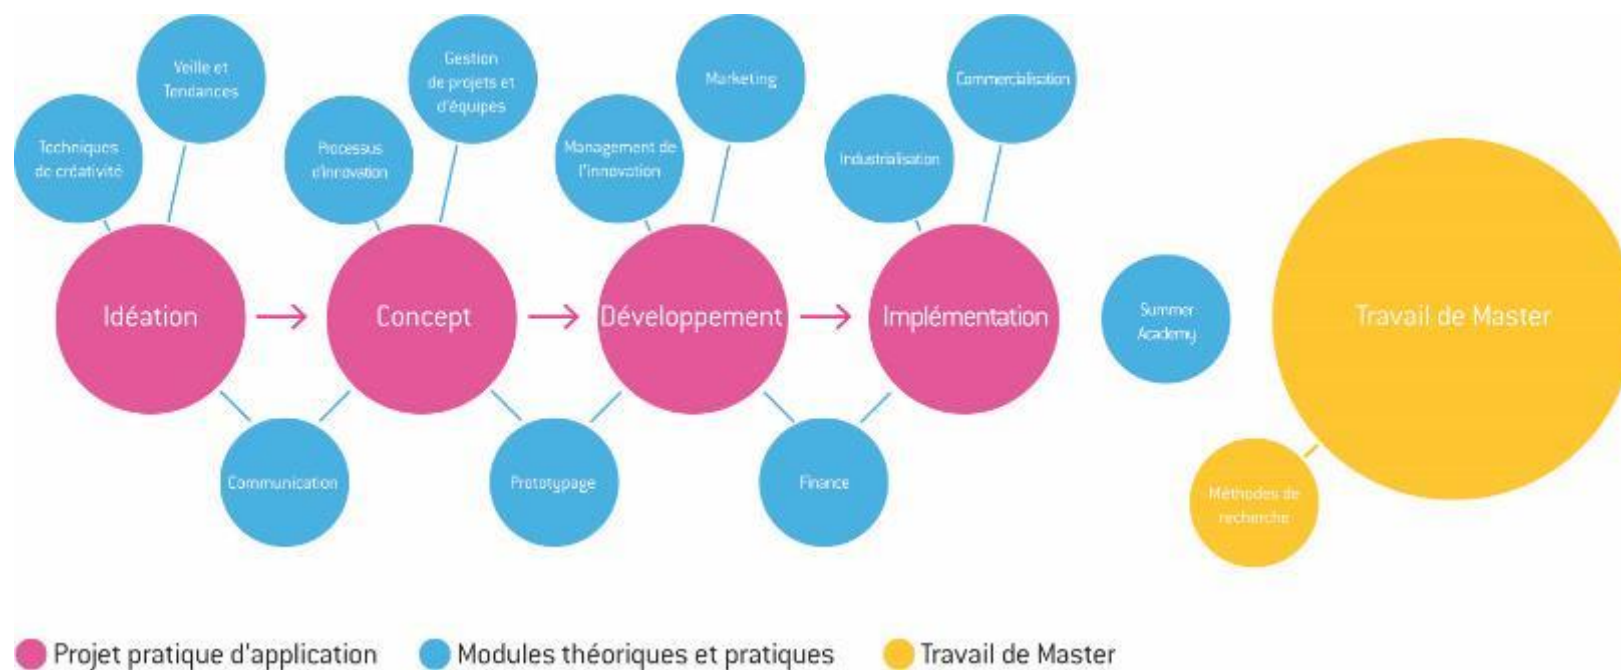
Techniques de créativité

Veille et Tendances

Processus d'innovation

Gestion de projets et d'équipes

Management de l'innovation

Marketing

Industrialisation

Commercialisation

Idéation → Concept → Développement → Implémentation

Summer Academy

Travail de Master

Communication

Prototypage

Finance

Méthodes de recherche

Projet pratique d'application

Modules théoriques et pratiques

Travail de Master